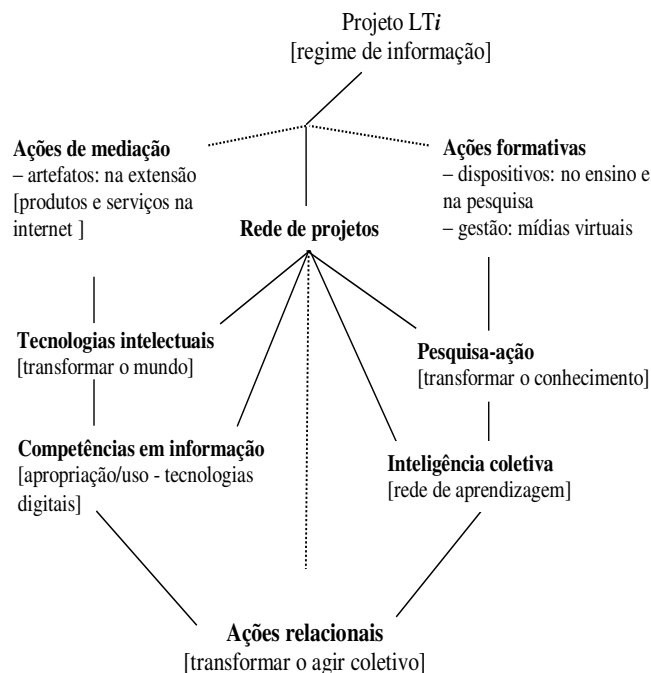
Projeto LT*i*
[regime de informação]

**Ações de mediação**
– artefatos: na extensão [produtos e serviços na internet ]

**Ações formativas**
– dispositivos: no ensino e na pesquisa
– gestão: mídias virtuais

**Rede de projetos**

**Tecnologias intelectuais**
[transformar o mundo]

**Pesquisa-ação**
[transformar o conhecimento]

**Competências em informação**
[apropriação/uso - tecnologias digitais]

**Inteligência coletiva**
[rede de aprendizagem]

**Ações relacionais**
[transformar o agir coletivo]